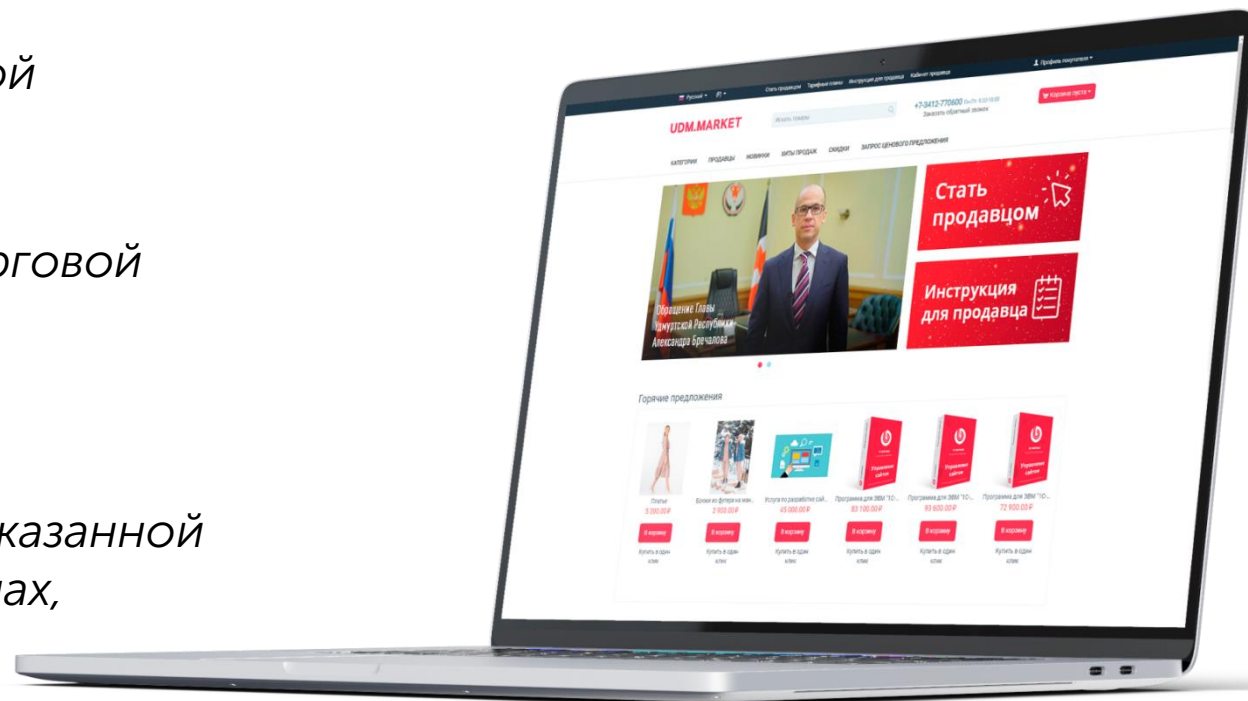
ой

оговой

казанной
ах,

Русский
Стать продавцом Тарифные планы Инструкция для продавца Кабинет продавца
Профиль покупателя
UDM.MARKET
Искать товары
+7-3412-770600
Заказать обратный звонок
Корзина пуста
КАТЕГОРИИ ПРОДАВЦЫ НОВИНКИ ХИТЫ ПРОДАЖ СКИДКИ ЗАПРОС ЦЕНОВОГО ПРЕДЛОЖЕНИЯ
Обращение Главы Удмуртской Республики Александра Бречалова
Стать продавцом
Инструкция для продавца
Горячие предложения
Платье
5 200.00 ₽
В корзину
Купить в один клик
Брюки из футера на мол...
2 900.00 ₽
В корзину
Купить в один клик
Услуга по разработке сай...
45 000.00 ₽
В корзину
Купить в один клик
Программа для ЭВМ "1С-...
83 100.00 ₽
В корзину
Купить в один клик
Программа для ЭВМ "1С-...
93 600.00 ₽
В корзину
Купить в один клик
Программа для ЭВМ "1С-...
72 900.00 ₽
В корзину
Купить в один клик